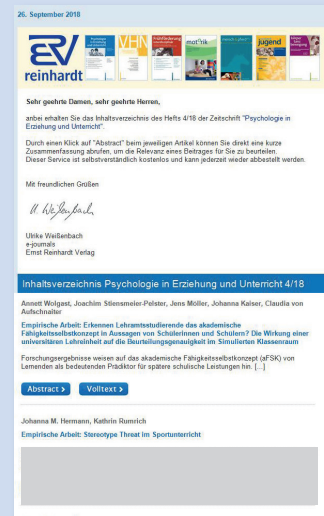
26. September 2018

reinhardt

VHN

Frühförderung interdisziplinär

mot·tik

jugend

Sehr geehrte Damen, sehr geehrte Herren,

anbei erhalten Sie das Inhaltsverzeichnis des Hefts 4/18 der Zeitschrift "Psychologie in Erziehung und Unterricht".

Durch einen Klick auf "Abstract" beim jeweiligen Artikel können Sie direkt eine kurze Zusammenfassung abrufen, um die Relevanz eines Beitrages für Sie zu beurteilen. Dieser Service ist selbstverständlich kostenlos und kann jederzeit wieder abbestellt werden.

Mit freundlichen Grüßen

U. Weißenbach

Ulrike Weißenbach
e-journals
Ernst Reinhardt Verlag

Inhaltsverzeichnis Psychologie in Erziehung und Unterricht 4/18

Annett Wolgast, Joachim Stiensmeier-Pelster, Jens Möller, Johanna Kaiser, Claudia von Aufschnaiter

Empirische Arbeit: Erkennen Lehramtsstudierende das akademische Fähigkeitsselbstkonzept in Aussagen von Schülerinnen und Schülern? Die Wirkung einer universitären Lehreinheit auf die Beurteilungsgenauigkeit im Simulierten Klassenraum

Forschungsergebnisse weisen auf das akademische Fähigkeitsselbstkonzept (aFSK) von Lernenden als bedeutenden Prädiktor für spätere schulische Leistungen hin. [...]

Abstract ›

Volltext ›

Johanna M. Hermann, Kathrin Rumrich

Empirische Arbeit: Stereotype Threat im Sportunterricht